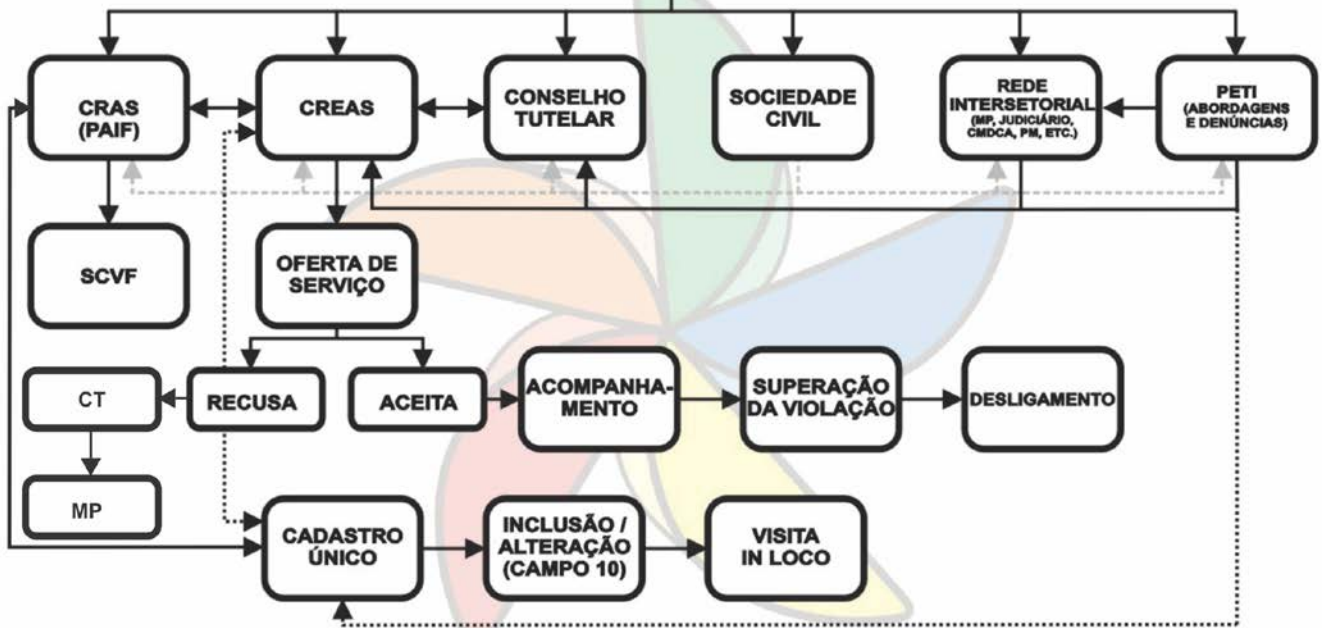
CRAS (PAIF)

CREAS

CONSELHO TUTELAR

SOCIEDADE CIVIL

REDE INTERSETORIAL (MP, JUDICIÁRIO, CMDCA, PM, ETC.)

PETI (ABORDAGENS E DENÚNCIAS)

SCVF

OFERTA DE SERVIÇO

CT

RECUSA

ACEITA

ACOMPANHAMENTO

SUPERAÇÃO DA VIOLAÇÃO

DESLIGAMENTO

MP

CADASTRO ÚNICO

INCLUSÃO / ALTERAÇÃO (CAMPO 10)

VISITA IN LOCO